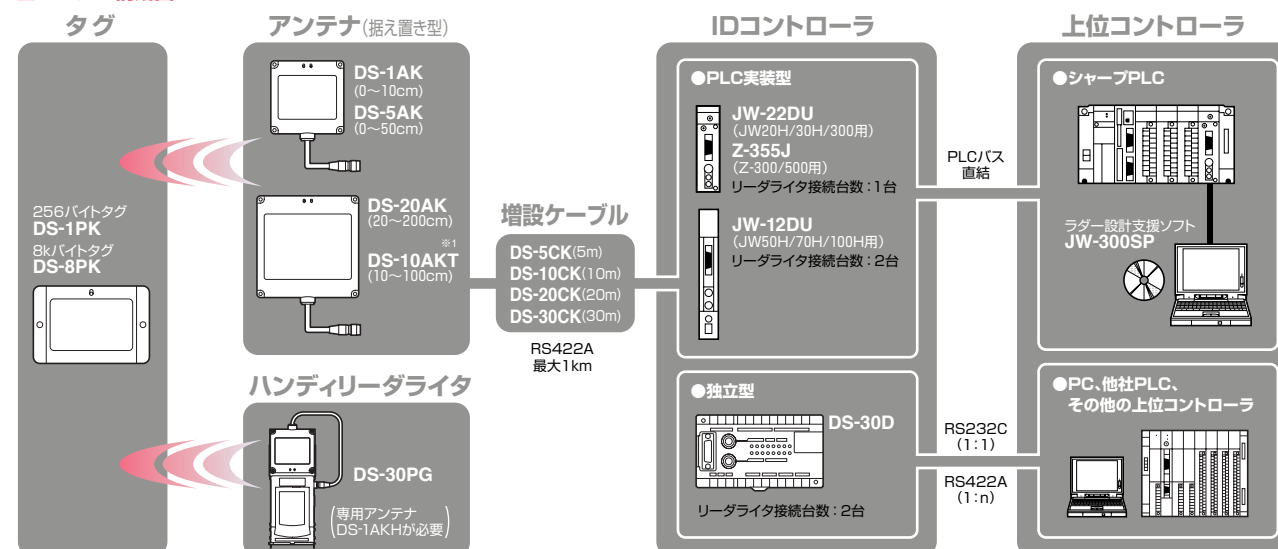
タグ

256バイトタグ
DS-1PK
8kバイトタグ
DS-8PK

アンテナ(据え置き型)

DS-1AK
(0〜10cm)
DS-5AK
(0〜50cm)

DS-20AK
(20〜200cm)
※1
DS-10AKT
(10〜100cm)

ハンディリーダライタ

DS-30PG

(専用アンテナ DS-1AKHが必要)

増設ケーブル

DS-5CK(5m)
DS-10CK(10m)
DS-20CK(20m)
DS-30CK(30m)

RS422A
最大1km

IDコントローラ

●PLC実装型

JW-22DU
(JW20H/30H/300用)
Z-355J
(Z-300/500用)
リーダライタ接続台数：1台

JW-12DU
(JW50H/70H/100H用)
リーダライタ接続台数：2台

●独立型

DS-30D

リーダライタ接続台数：2台

PLCバス
直結

RS232C
(1:1)

RS422A
(1:n)

上位コントローラ

●シャープPLC

ラダー設計支援ソフト
JW-300SP

●PC、他社PLC、
その他の上位コントローラ